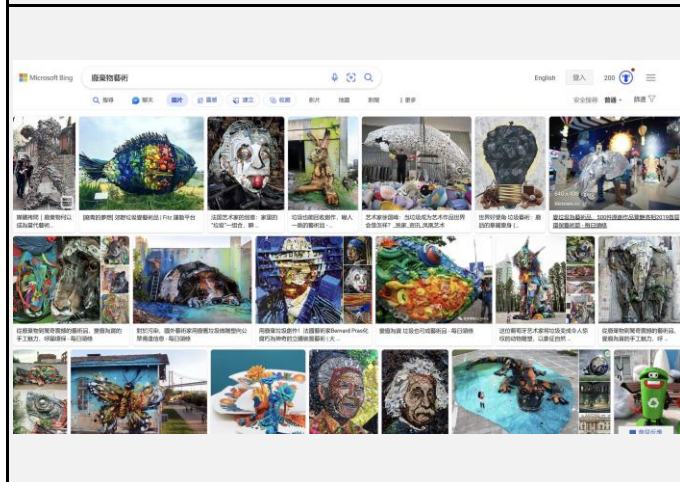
Microsoft Bing

廢棄物藝術

English 登入 200

搜尋 聊天 圖片 影片 地圖 新聞 更多

安全搜尋: 普通 篩選

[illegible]

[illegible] 廢棄物藝術 | Fitz 運動平台

法國藝術家的創作：家裏的"垃圾"一經合，驚...

垃圾也能回收創作，輸入一樣的藝術品...

藝術家來國峰：當垃圾成為藝術作品的世界會是怎樣?...

世界好愛垃 垃圾藝術：最好的事藏意身 (...

當垃圾為藝術品，500件環保作品重新布到2019...

從廢棄物與驚奇震撼的藝術品，要靠為美的手工魅力，...

對於污染，國外藝術家用廢棄垃圾做雕塑作品...

用廢棄垃圾創作! 法國藝術家Bernard Pras化...

廢棄為寶 垃圾也可成藝術品 - 每日頭條

這位藝術家用垃圾變成令人驚嘆的動物雕塑，...

從廢棄物與驚奇震撼的藝術品，要靠為美的手工魅力，...

意見反應